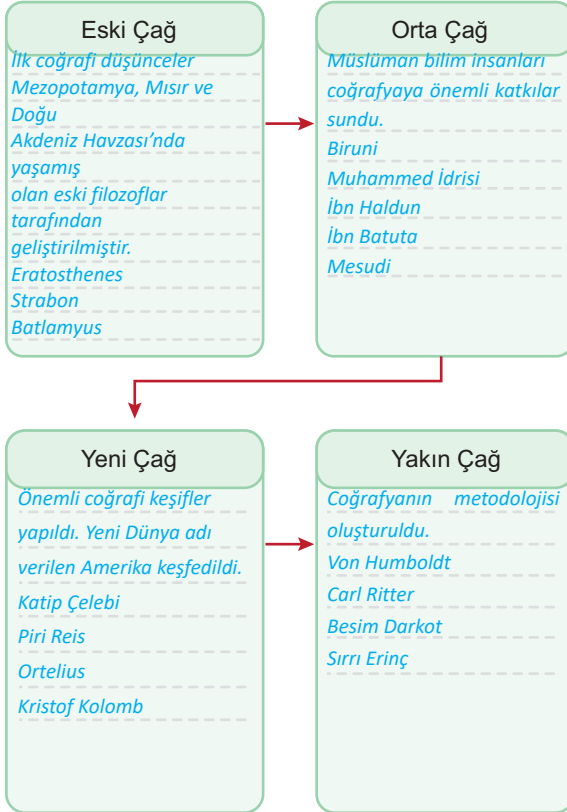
Eski Çağ

İlk coğrafi düşünceler Mezopotamya, Mısır ve Doğu Akdeniz Havzası'nda yaşamış olan eski filozoflar tarafından geliştirilmiştir.
Eratosthenes
Strabon
Batlamyus

Orta Çağ

Müslüman bilim insanları coğrafyaya önemli katkılar sundu.
Biruni
Muhammed İdrisi
İbn Haldun
İbn Batuta
Mesudi

Yeni Çağ

Önemli coğrafi keşifler yapıldı. Yeni Dünya adı verilen Amerika keşfedildi.
Katip Çelebi
Piri Reis
Ortelius
Kristof Kolomb

Yakın Çağ

Coğrafyanın metodolojisi oluşturuldu.
Von Humboldt
Carl Ritter
Besim Darkot
Sırrı Erinç